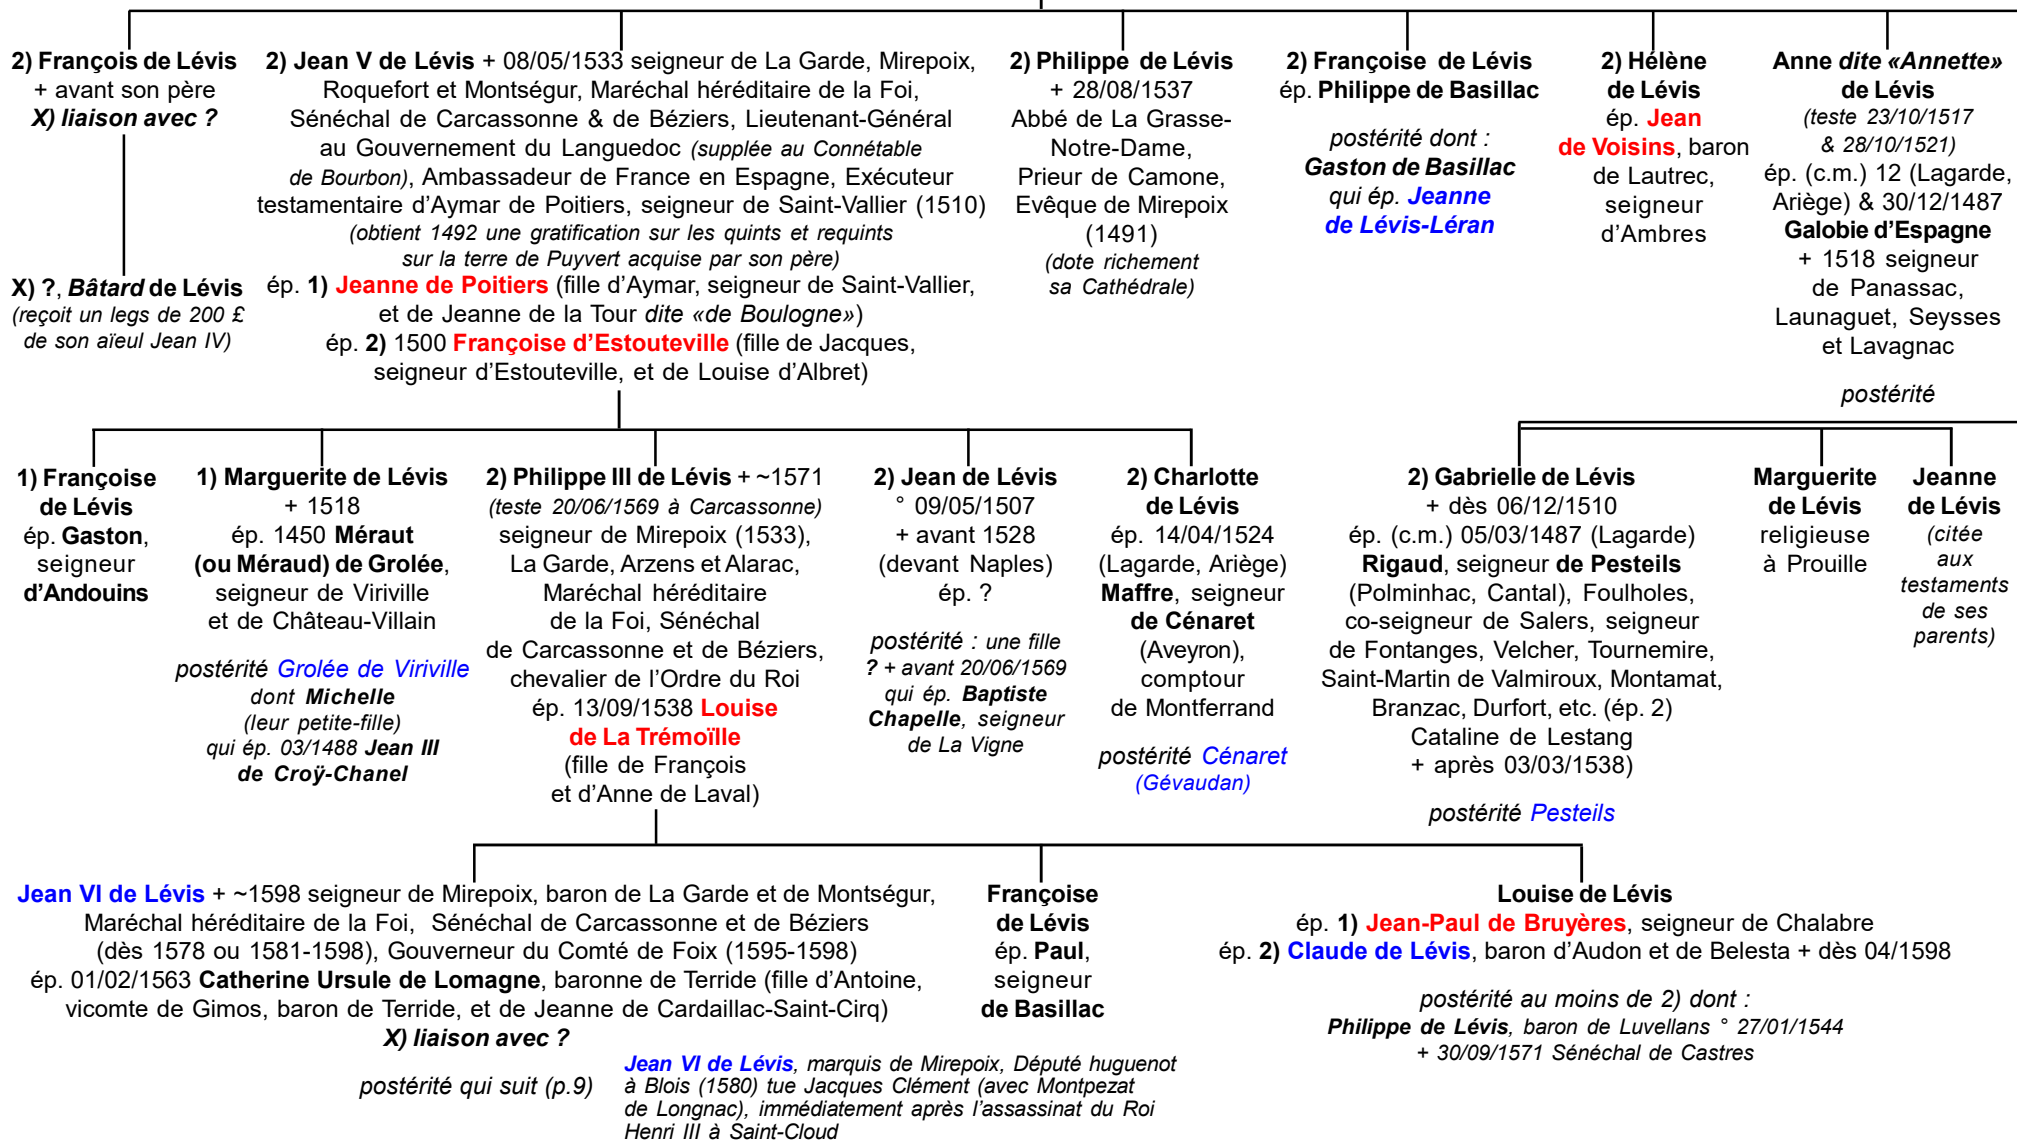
2) François de Lévis + avant son père
X) liaison avec ?

X) ?, Bâtard de Lévis
(reçoit un legs de 200 £ de son aïeul Jean IV)

2) Jean V de Lévis + 08/05/1533 seigneur de La Garde, Mirepoix, Roquefort et Montségur, Maréchal héréditaire de la Foi, Sénéchal de Carcassonne & de Béziers, Lieutenant-Général au Gouvernement du Languedoc (supplée au Connétable de Bourbon), Ambassadeur de France en Espagne, Exécuteur testamentaire d'Aymar de Poitiers, seigneur de Saint-Vallier (1510)
(obtient 1492 une gratification sur les quints et requints sur la terre de Puyvert acquise par son père)
ép. 1) Jeanne de Poitiers (fille d'Aymar, seigneur de Saint-Vallier, et de Jeanne de la Tour dite «de Boulogne»)
ép. 2) 1500 Françoise d'Estouteville (fille de Jacques, seigneur d'Estouteville, et de Louise d'Albret)

2) Philippe de Lévis
+ 28/08/1537
Abbé de La Grasse-Notre-Dame, Prieur de Camone, Evêque de Mirepoix (1491)
(dote richement sa Cathédrale)

2) Françoise de Lévis
ép. Philippe de Basillac
postérité dont :
Gaston de Basillac
qui ép. Jeanne de Lévis-Léran

2) Hélène de Lévis
ép. Jean de Voisins, baron de Lautrec, seigneur d'Ambres

Anne dite «Annette» de Lévis
(teste 23/10/1517 & 28/10/1521)
ép. (c.m.) 12 (Lagarde, Ariège) & 30/12/1487
Galobie d'Espagne
+ 1518 seigneur de Panassac, Launaguet, Seysses et Lavagnac
postérité

1) Françoise de Lévis
ép. Gaston, seigneur d'Andouins

1) Marguerite de Lévis
+ 1518
ép. 1450 Méraut (ou Méraud) de Grolée, seigneur de Viriville et de Château-Villain
postérité Grolée de Viriville
dont Michelle
(leur petite-fille)
qui ép. 03/1488 Jean III de Croÿ-Chanel

2) Philippe III de Lévis + ~1571
(teste 20/06/1569 à Carcassonne)
seigneur de Mirepoix (1533), La Garde, Arzens et Alarac, Maréchal héréditaire de la Foi, Sénéchal de Carcassonne et de Béziers, chevalier de l'Ordre du Roi
ép. 13/09/1538 Louise de La Trémoïlle
(fille de François et d'Anne de Laval)

2) Jean de Lévis
° 09/05/1507
+ avant 1528
(devant Naples)
ép. ?
postérité : une fille
? + avant 20/06/1569
qui ép. Baptiste Chapelle, seigneur de La Vigne

2) Charlotte de Lévis
ép. 14/04/1524
(Lagarde, Ariège)
Maffre, seigneur de Cénaret
(Aveyron), comptour de Montferrand
postérité Cénaret
(Gévaudan)

2) Gabrielle de Lévis
+ dès 06/12/1510
ép. (c.m.) 05/03/1487 (Lagarde)
Rigaud, seigneur de Pesteils
(Polminhac, Cantal), Foulholes, co-seigneur de Salers, seigneur de Fontanges, Velcher, Tournemire, Saint-Martin de Valmiroux, Montamat, Branzac, Durfort, etc. (ép. 2)
Cataline de Lestang
+ après 03/03/1538)
postérité Pesteils

Marguerite de Lévis
religieuse à Prouille

Jeanne de Lévis
(citée aux testaments de ses parents)

Jean VI de Lévis + ~1598 seigneur de Mirepoix, baron de La Garde et de Montségur, Maréchal héréditaire de la Foi, Sénéchal de Carcassonne et de Béziers (dès 1578 ou 1581-1598), Gouverneur du Comté de Foix (1595-1598)
ép. 01/02/1563 Catherine Ursule de Lomagne, baronne de Terride (fille d'Antoine, vicomte de Gimos, baron de Terride, et de Jeanne de Cardaillac-Saint-Cirq)
X) liaison avec ?
postérité qui suit (p.9)

Jean VI de Lévis, marquis de Mirepoix, Député huguenot à Blois (1580) tue Jacques Clément (avec Montpezat de Longnac), immédiatement après l'assassinat du Roi Henri III à Saint-Cloud

Françoise de Lévis
ép. Paul, seigneur de Basillac

Louise de Lévis
ép. 1) Jean-Paul de Bruyères, seigneur de Chalabre
ép. 2) Claude de Lévis, baron d'Audon et de Belesta + dès 04/1598
postérité au moins de 2) dont :
Philippe de Lévis, baron de Luvellans ° 27/01/1544
+ 30/09/1571 Sénéchal de Castres